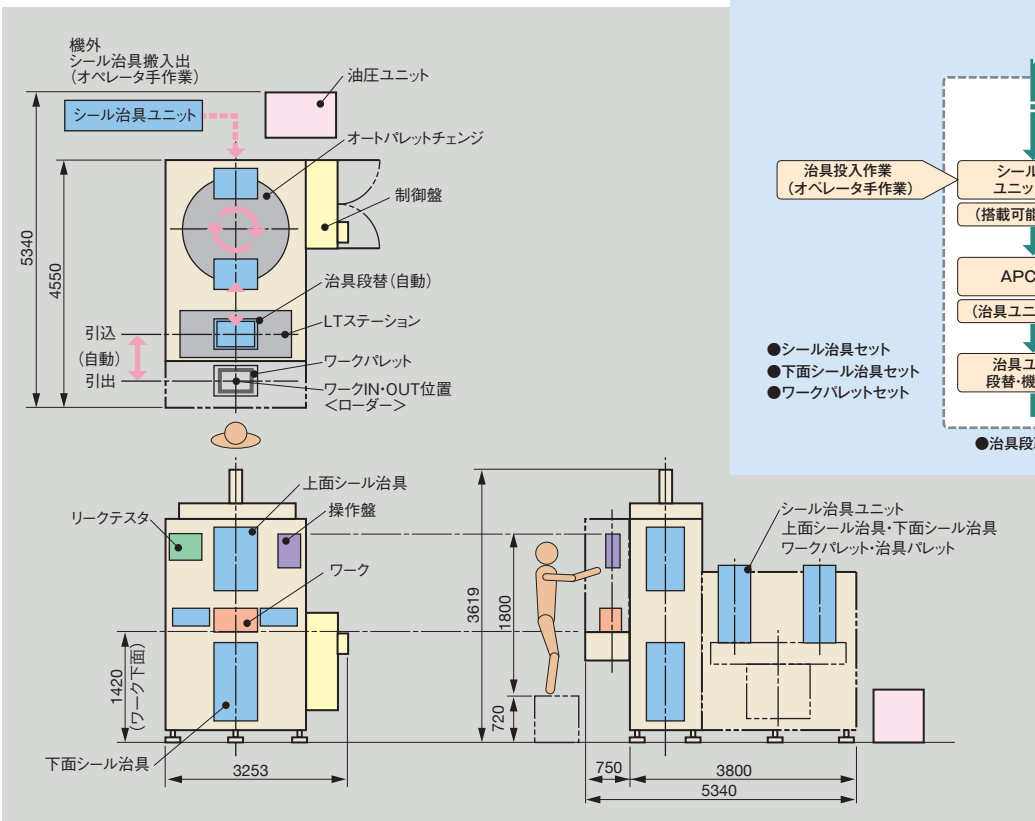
機外
シール治具搬入出
(オペレータ手作業)

油圧ユニット

シール治具ユニット

オートパレットチェンジ

制御盤

5340

4550

治具段替(自動)

LTステーション

引込
(自動)
引出

ワークパレット

ワークIN･OUT位置
<ローダー>

治具投入作業
(オペレータ手作業)

シール
ユニッ
(搭載可能

APC
(治具ユニ

治具ユ
段替･機

●シール治具セット
●下面シール治具セット
●ワークパレットセット

●治具段

上面シール治具

リークテスタ

操作盤

ワーク

1420
(ワーク下面)

下面シール治具

3253

3619

1800

720

シール治具ユニット
上面シール治具･下面シール治具
ワークパレット･治具パレット

750

3800

5340